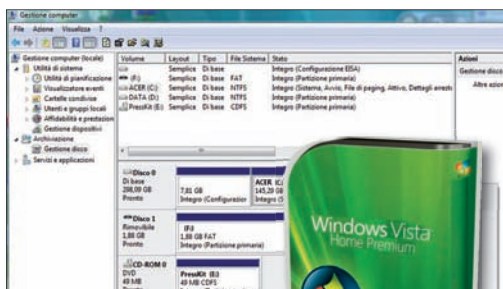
Gestione computer

File Azione Visualizza ?

Gestione computer (locale)
Utilità di sistema
Utilità di pianificazione
Visualizzatore eventi
Cartelle condivise
Utenti e gruppi locali
Affidabilità e prestazioni
Gestione dispositivi
Archiviazione
Gestione disco
Servizi e applicazioni

| Volume | Layout | Tipo | File System | Stato |
|---|---|---|---|---|
| | Semplice | Di base | | Integro (Configurazione EISA) |
| (F:) | Semplice | Di base | FAT | Integro (Partizione primaria) |
| ACER (C:) | Semplice | Di base | NTFS | Integro (Sistema, Avvio, File di paging, Attivo, Dettagli arresti |
| DATA (D:) | Semplice | Di base | NTFS | Integro (Partizione primaria) |
| PressKit (E:) | Semplice | Di base | CDFS | Integro (Partizione primaria) |

Azioni
Gestione disco
Altre azioni

Disco 0
Di base
208,00 GB
Pronto

7,81 GB
Integro (Configurazion

ACER (C:)
145,29 GB
Integro (Si

Disco 1
Rimovibile
1,88 GB
Pronto

(F:)
1,88 GB FAT
Integro (Partizione primaria)

CD-ROM 0
DVD
49 MB
Pronto

PressKit (E:)
49 MB CDFS

Windows Vista
Home Premium